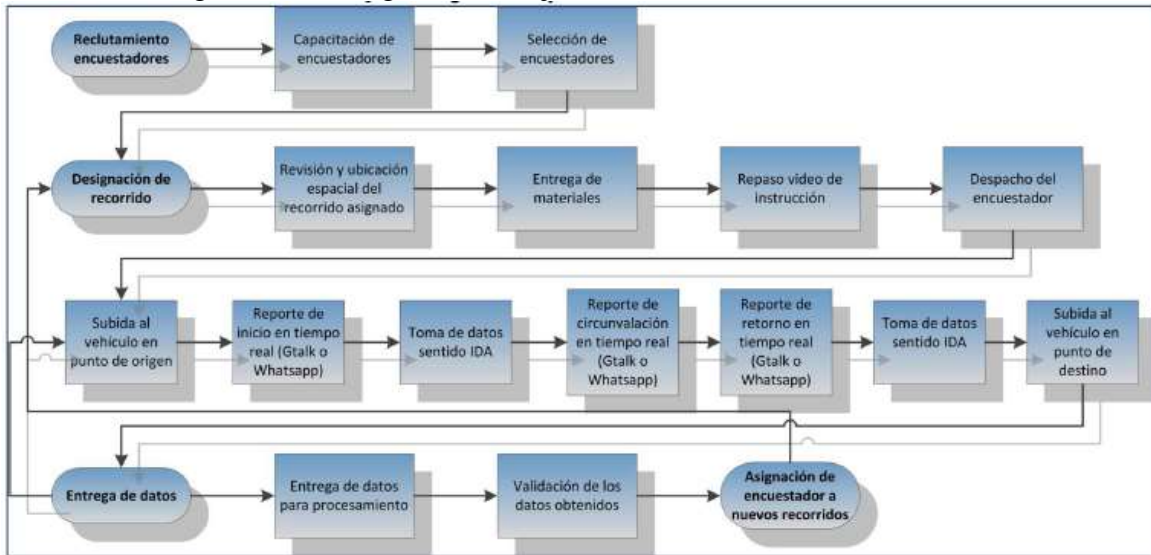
Reclutamiento encuestadores

Capacitación de encuestadores

Selección de encuestadores

Designación de recorrido

Revisión y ubicación espacial del recorrido asignado

Entrega de materiales

Repaso video de instrucción

Despacho del encuestador

Subida al vehículo en punto de origen

Reporte de inicio en tiempo real (Gtalk o Whatsapp)

Toma de datos sentido IDA

Reporte de circunvalación en tiempo real (Gtalk o Whatsapp)

Reporte de retorno en tiempo real (Gtalk o Whatsapp)

Toma de datos sentido IDA

Subida al vehículo en punto de destino

Entrega de datos

Entrega de datos para procesamiento

Validación de los datos obtenidos

Asignación de encuestador a nuevos recorridos